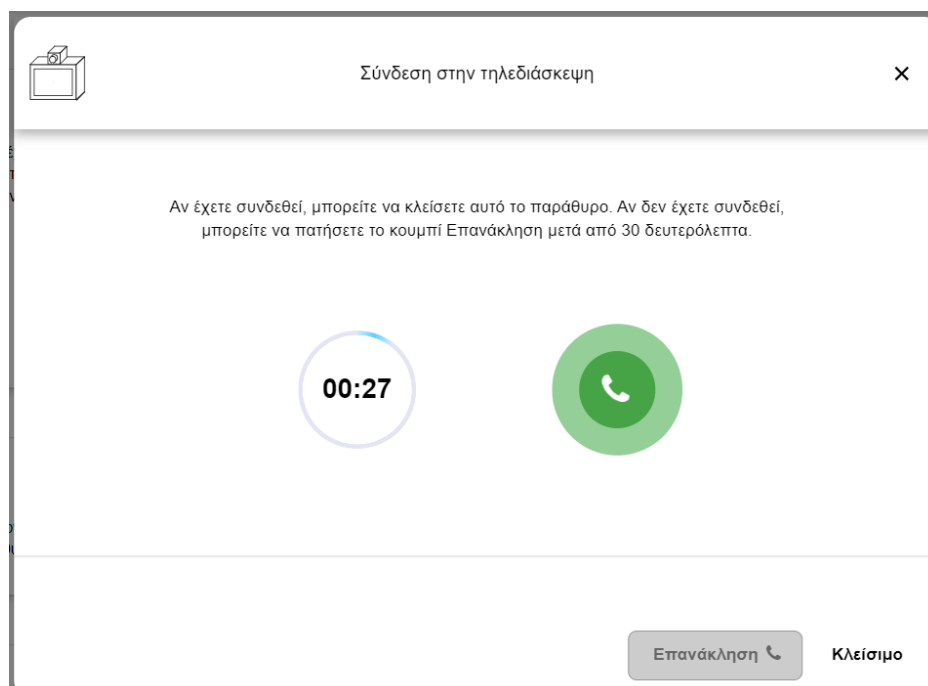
Σύνδεση στην τηλεδιάσκεψη

×

Αν έχετε συνδεθεί, μπορείτε να κλείσετε αυτό το παράθυρο. Αν δεν έχετε συνδεθεί, μπορείτε να πατήσετε το κουμπί Επανάκληση μετά από 30 δευτερόλεπτα.

00:27

Επανάκληση

Κλείσιμο